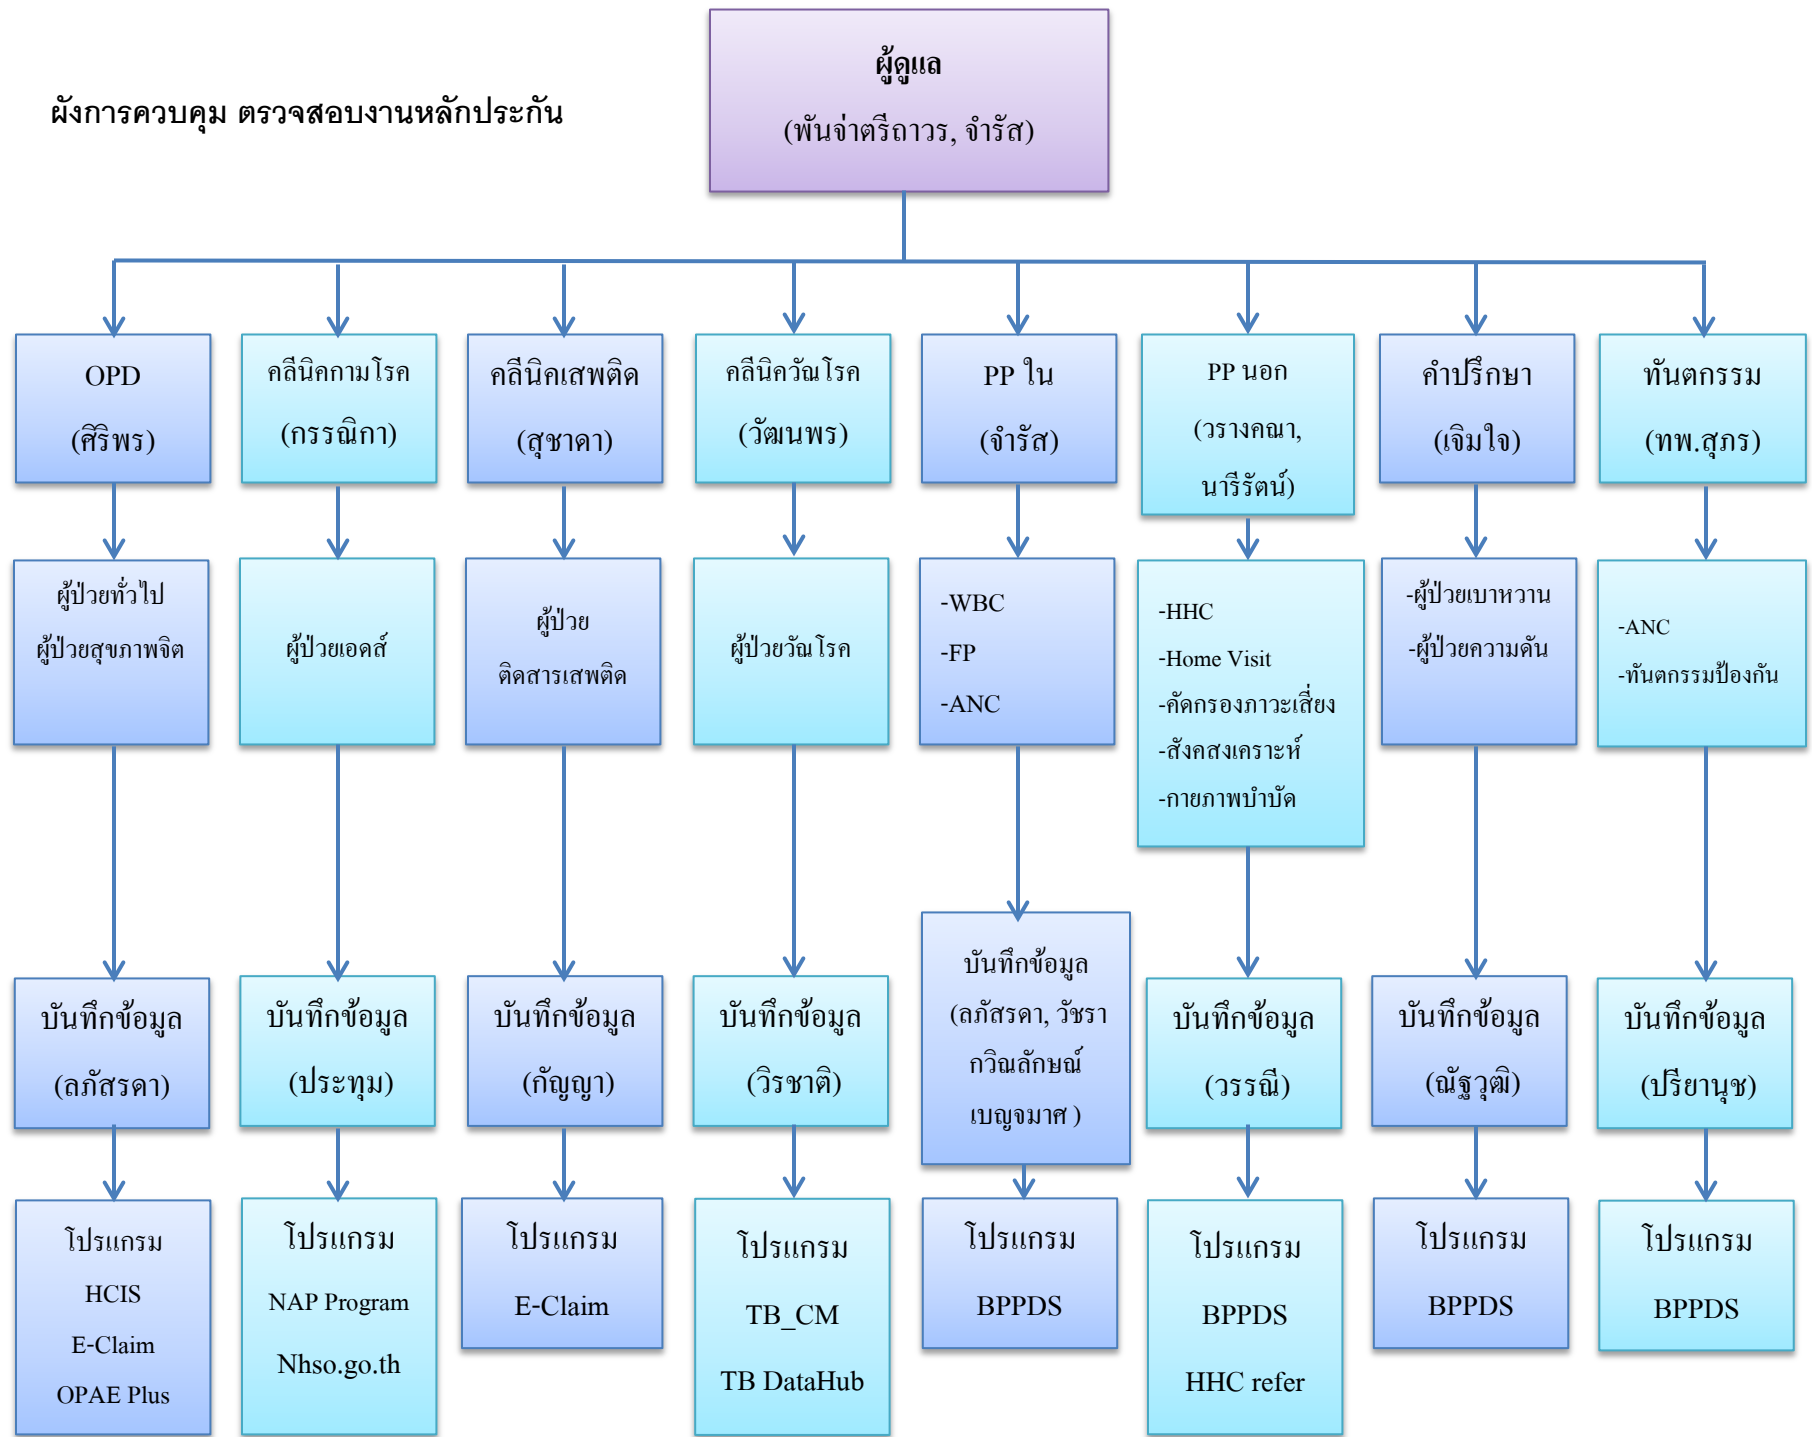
ผังการควบคุม ตรวจสอบงานหลักประกัน

ผู้ดูแล
(พันจ่าตรีถาวร, จำรัส)

OPD
(ศิริพร)

คลีนิคกามโรค
(กรรณิกา)

คลีนิคเสพติด
(สุชาดา)

คลีนิควัณโรค
(วัฒนพร)

PP ใน
(จำรัส)

PP นอก
(วรางคณา, นารีรัตน์)

คำปรึกษา
(เจิมใจ)

ทันตกรรม
(ทพ.สุภร)

ผู้ป่วยทั่วไป
ผู้ป่วยสุขภาพจิต

ผู้ป่วยเอดส์

ผู้ป่วย
ติดสารเสพติด

ผู้ป่วยวัณโรค

-WBC
-FP
-ANC

-HHC
-Home Visit
-คัดกรองภาวะเสี่ยง
-สังคสงเคราะห์
-กายภาพบำบัด

-ผู้ป่วยเบาหวาน
-ผู้ป่วยความดัน

-ANC
-ทันตกรรมป้องกัน

บันทึกข้อมูล
(ลภัสรดา)

บันทึกข้อมูล
(ประทุม)

บันทึกข้อมูล
(กัญญา)

บันทึกข้อมูล
(วิรชาติ)

บันทึกข้อมูล
(ลภัสรดา, วัชรา กวิณลักษณ์ เบญจมาศ )

บันทึกข้อมูล
(วรรณี)

บันทึกข้อมูล
(ณัฐวุฒิ)

บันทึกข้อมูล
(ปรียานุช)

โปรแกรม
HCIS
E-Claim
OPAE Plus

โปรแกรม
NAP Program
Nhso.go.th

โปรแกรม
E-Claim

โปรแกรม
TB_CM
TB DataHub

โปรแกรม
BPPDS

โปรแกรม
BPPDS
HHC refer

โปรแกรม
BPPDS

โปรแกรม
BPPDS